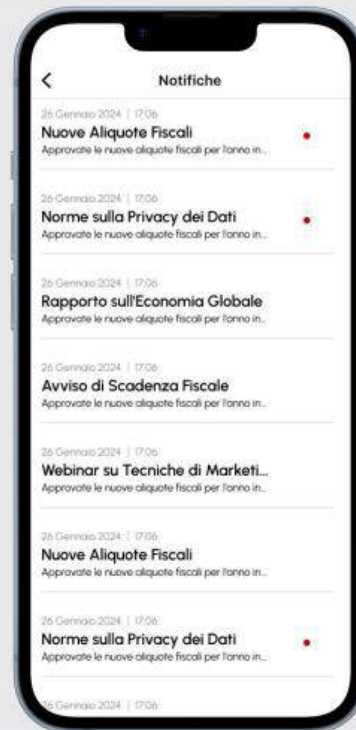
<

Notifiche

26 Gennaio 2024 | 17:06
Nuove Aliquote Fiscali
Approvate le nuove aliquote fiscali per l'anno in...

26 Gennaio 2024 | 17:06
Norme sulla Privacy dei Dati
Approvate le nuove aliquote fiscali per l'anno in...

26 Gennaio 2024 | 17:06
Rapporto sull'Economia Globale
Approvate le nuove aliquote fiscali per l'anno in...

26 Gennaio 2024 | 17:06
Avviso di Scadenza Fiscale
Approvate le nuove aliquote fiscali per l'anno in...

26 Gennaio 2024 | 17:06
Webinar su Tecniche di Marketi...
Approvate le nuove aliquote fiscali per l'anno in...

26 Gennaio 2024 | 17:06
Nuove Aliquote Fiscali
Approvate le nuove aliquote fiscali per l'anno in...

26 Gennaio 2024 | 17:06
Norme sulla Privacy dei Dati
Approvate le nuove aliquote fiscali per l'anno in...

26 Gennaio 2024 | 17:06